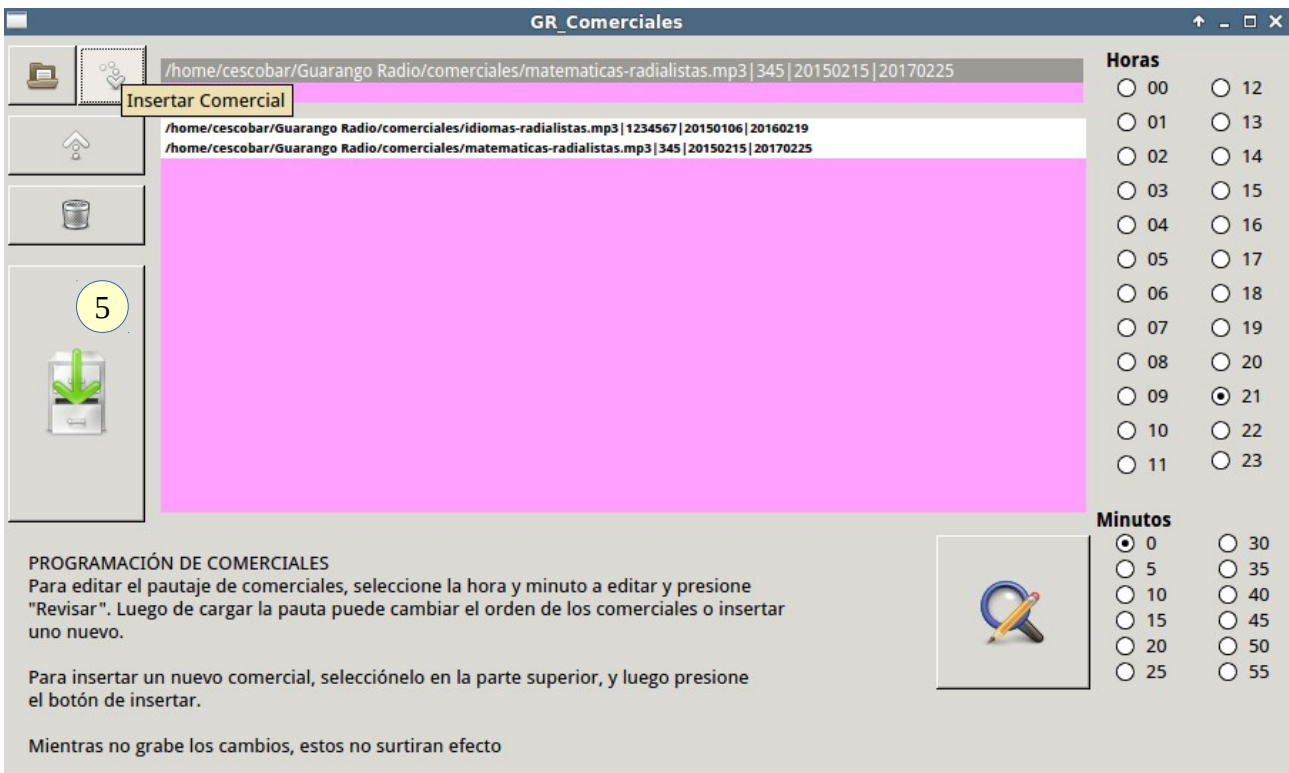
GR_Comerciales

/home/cescobar/Guarango Radio/comerciales/matematicas-radialistas.mp3|345|20150215|20170225

Insertar Comercial

/home/cescobar/Guarango Radio/comerciales/idiomas-radialistas.mp3|1234567|20150106|20160219
/home/cescobar/Guarango Radio/comerciales/matematicas-radialistas.mp3|345|20150215|20170225

5

Horas
00 12
01 13
02 14
03 15
04 16
05 17
06 18
07 19
08 20
09 21
10 22
11 23

Minutos
0 30
5 35
10 40
15 45
20 50
25 55

PROGRAMACIÓN DE COMERCIALES
Para editar el pautaje de comerciales, seleccione la hora y minuto a editar y presione "Revisar". Luego de cargar la pauta puede cambiar el orden de los comerciales o insertar uno nuevo.

Para insertar un nuevo comercial, selecciónelo en la parte superior, y luego presione el botón de insertar.

Mientras no grabe los cambios, estos no surtiran efecto